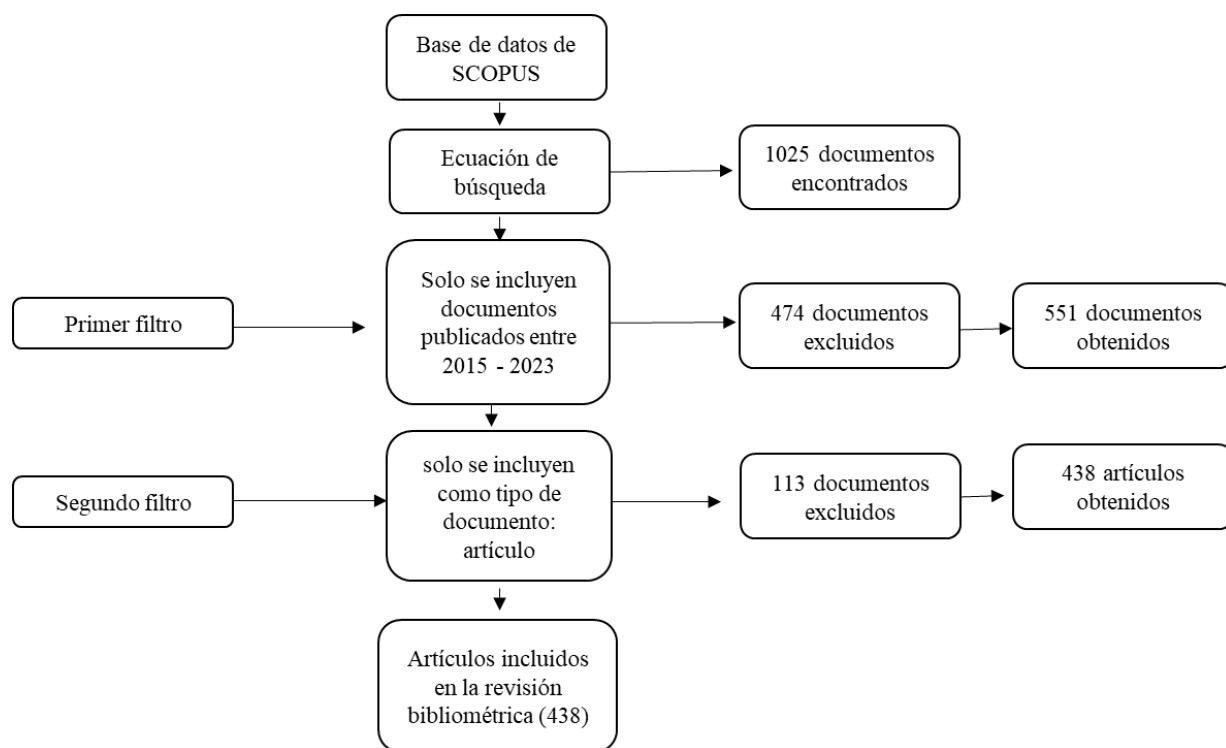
Base de datos de SCOPUS

Ecuación de búsqueda

1025 documentos encontrados

Primer filtro

Solo se incluyen documentos publicados entre 2015 - 2023

474 documentos excluidos

551 documentos obtenidos

Segundo filtro

solo se incluyen como tipo de documento: artículo

113 documentos excluidos

438 artículos obtenidos

Artículos incluidos en la revisión bibliométrica (438)